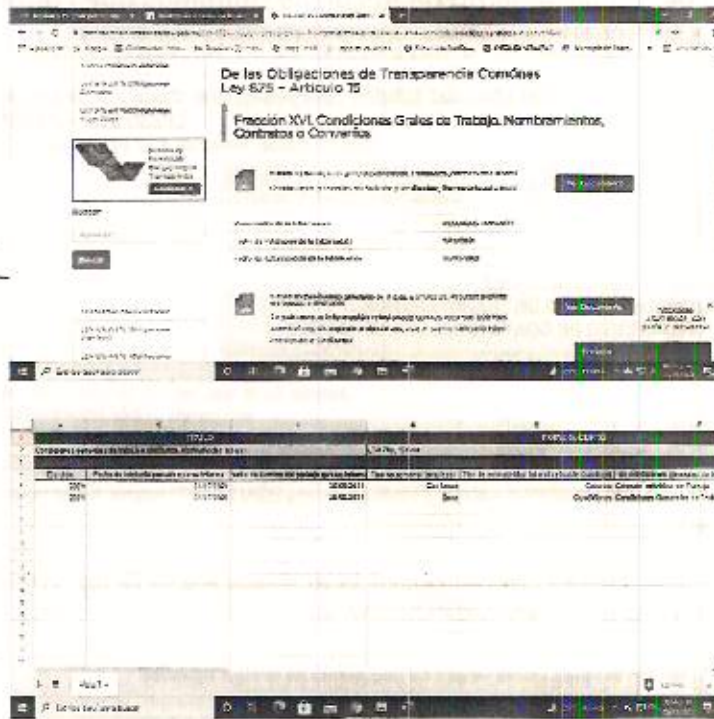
De las Obligaciones de Transparencia Comúnes
Ley 875 – Artículo 15

Fracción XVI. Condiciones Grales de Trabajo, Nombramientos, Contratos o Convenios

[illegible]

Ver Documento

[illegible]

Ver Documento

Buscar

Buscar

Escribe aquí para buscar

TÍTULO

Condiciones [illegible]

Ejercicio

2021

2021

Con base

Base

Hoja1

Escribe aquí para buscar